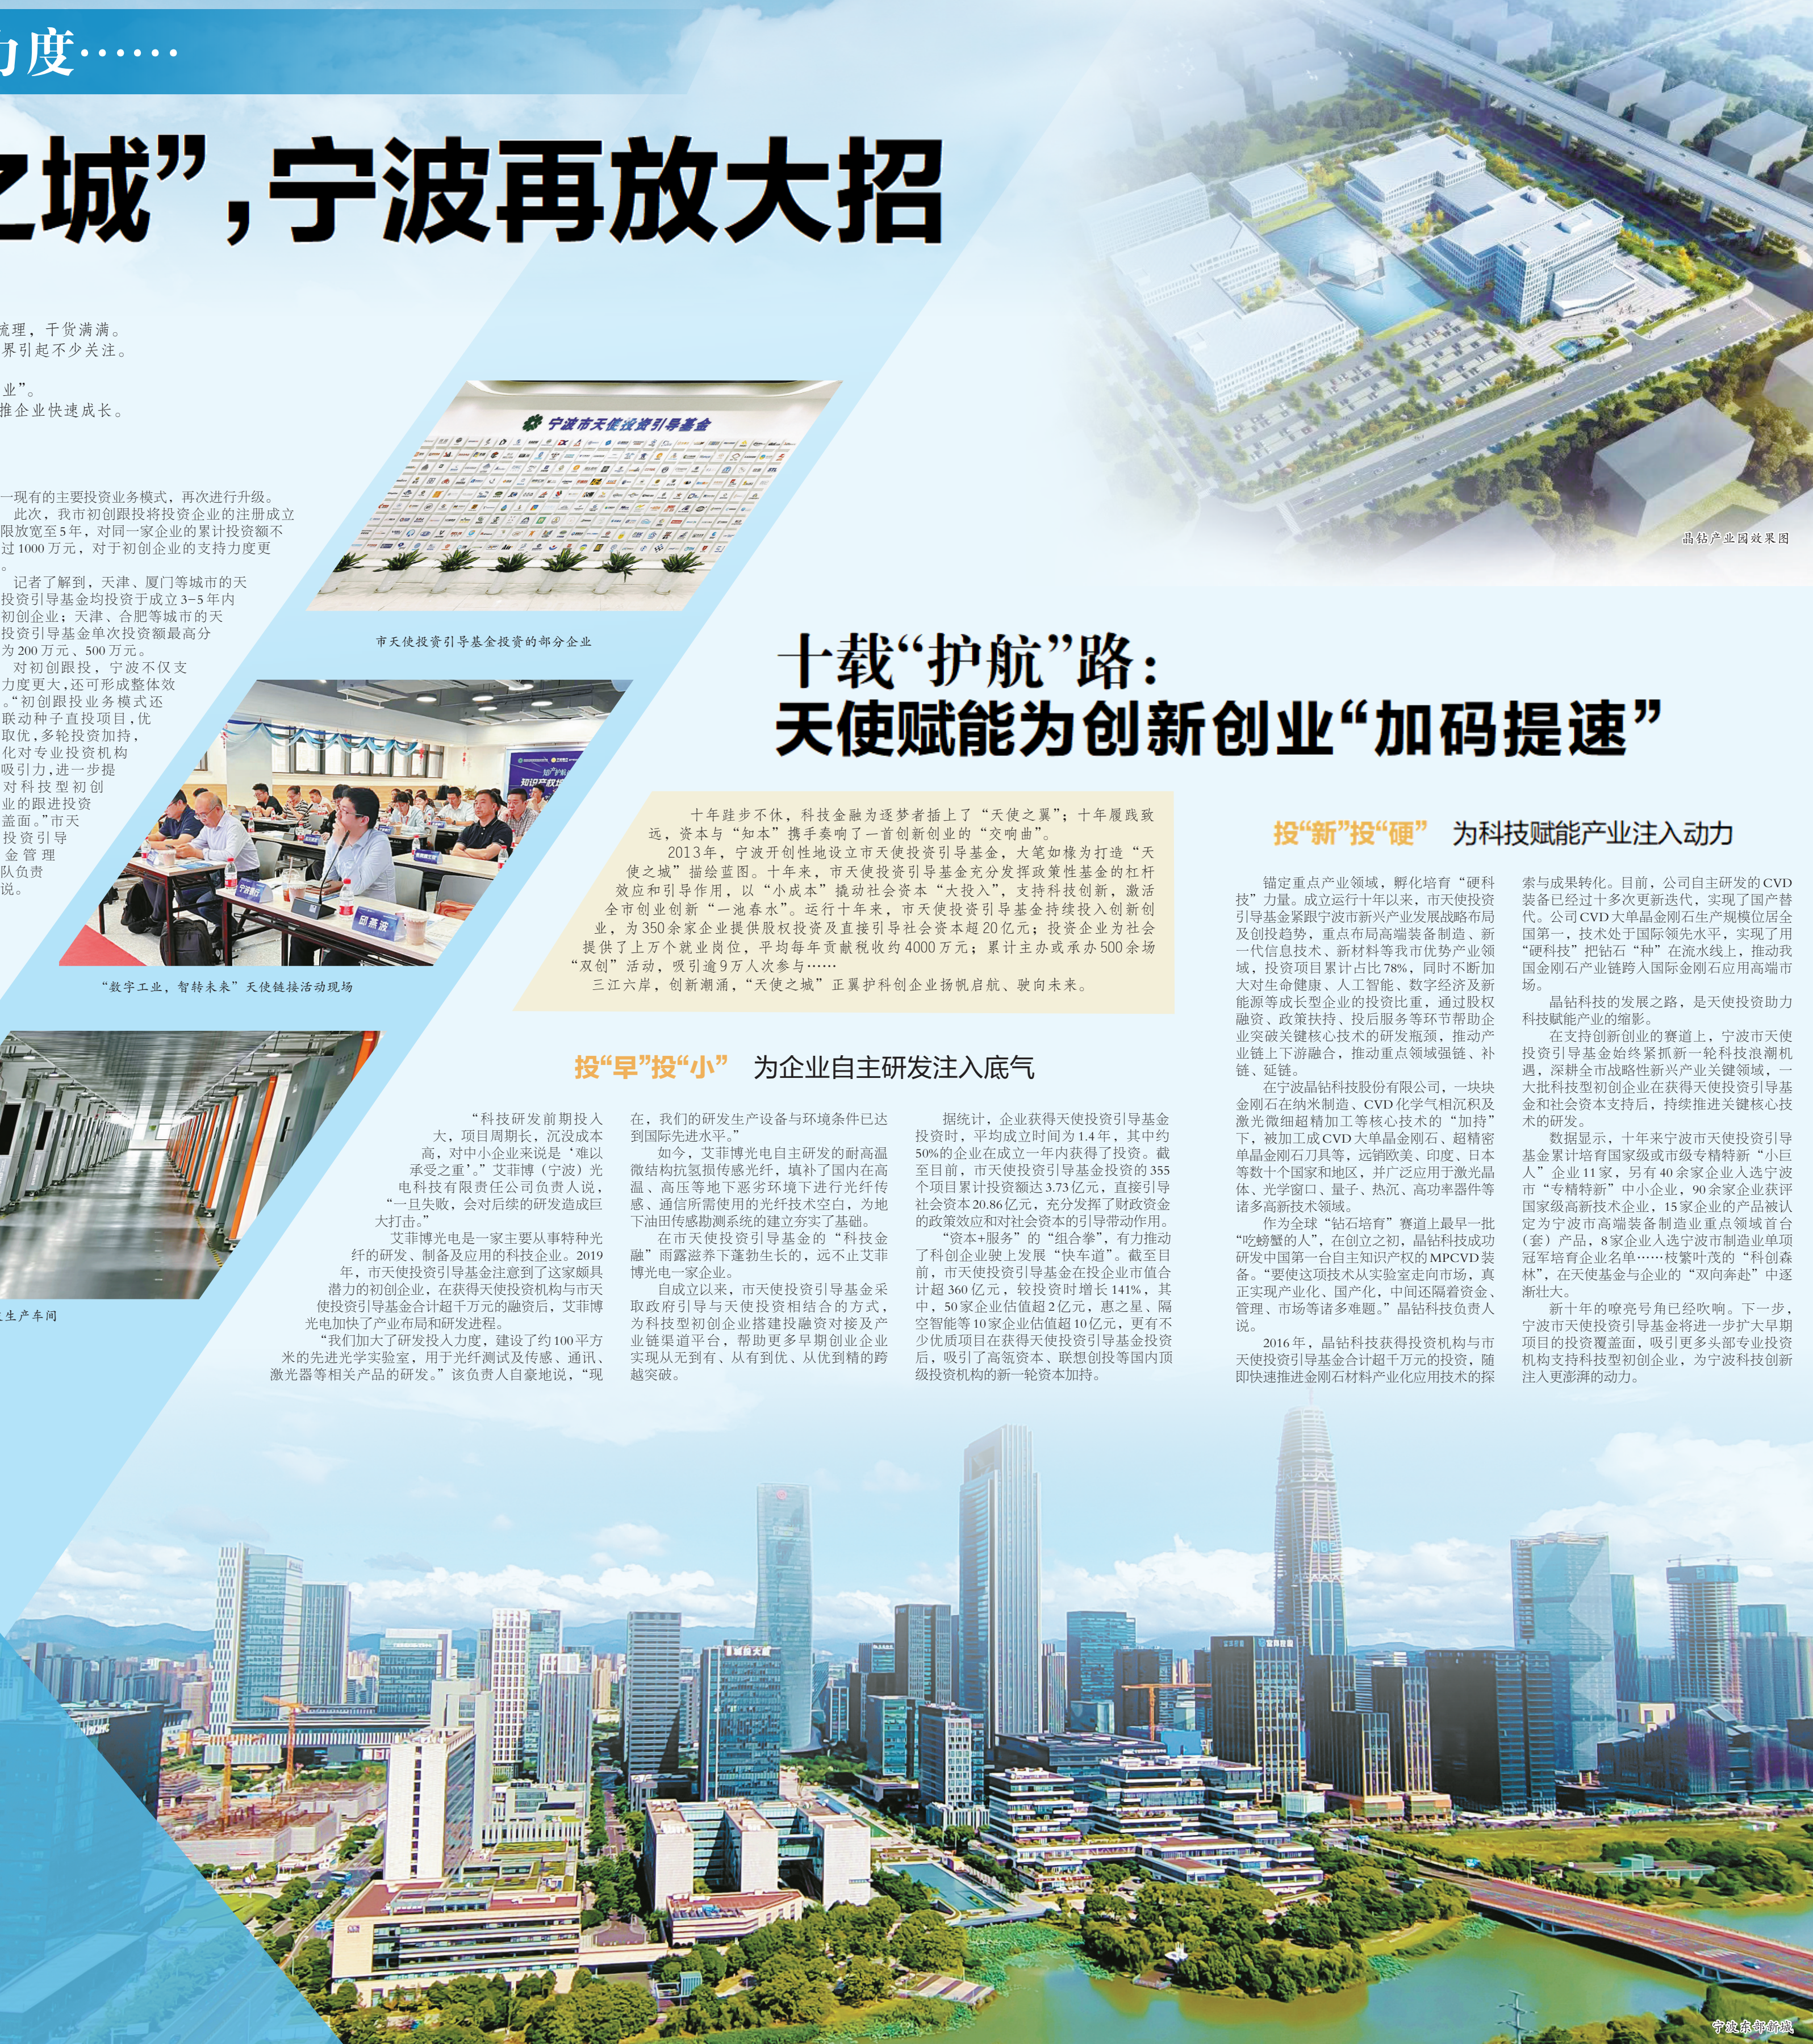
力度……

之城”，宁波再放大招

梳理，干货满满。
界引起不少关注。

业”。
推企业快速成长。

一现有的主要投资业务模式，再次进行升级。
此次，我市初创期投资将投资企业的注册成立限放宽至5年，对同一家企业的累计投资额不过1000万元，对于初创企业的支持力度更

记者了解到，天津、厦门等城市的天投资引导基金均投资于成立3~5年内初创企业；天津、合肥等城市的天投资引导基金单次投资额最高分为200万元、500万元。
对初创期投资，宁波不仅支力度更大，还可形成叠体效“初创期投资业务模式还联动种子直投项目，优取优，多轮投资加持，化对专业投资机构吸引力，进一步提对科技型初创业的跟进投资盖面。”市天投资引导金管理队负说。

宁波市天使投资引导基金

市天使投资引导基金投资的部分企业

“数字工业，智转未来”天使链接活动现场

生产车间

晶钻产业园效果图

十载“护航”路：
天使赋能为创新创业“加码提速”

十年跬步不休，科技金融为逐梦者插上了“天使之翼”；十年履践致远，资本与“知本”携手奏响了一首创新创业的“交响曲”。
2013年，宁波开创性地设立市天使投资引导基金，大笔如椽为打造“天使之城”描绘蓝图。十年来，市天使投资引导基金充分发挥政策性基金的杠杆效应和引导作用，以“小成本”撬动社会资本“大投入”，支持科技创新，激活全市创业创新“一池春水”。运行十年来，市天使投资引导基金持续投入创新创业，为350余家企业提供股权投资及直接引导社会资本超20亿元；投资企业为社会提供了上万个就业岗位，平均每年贡献税收约4000万元；累计主办或承办500余场“双创”活动，吸引逾9万人次参与……
三江六岸，创新潮涌，“天使之城”正翼护科创企业扬帆启航、驶向未来。

投“早”投“小” 为企业自主研发注入底气

“科技研发前期投入大，项目周期长，沉没成本高，对中小企业来说是‘难以承受之重’。”艾菲博（宁波）光电科技有限责任公司负责人说，“一旦失败，会对后续的研发造成巨大打击。”
艾菲博光电是一家主要从事特种光纤的研发、制备及应用的科技企业。2019年，市天使投资引导基金注意到了这家颇具潜力的初创企业，在获得天使投资机构与市天使投资引导基金合计超千万元的融资后，艾菲博光电加快了产业布局和研发进程。
“我们加大了研发投入力度，建设了约100平方米的先进光学实验室，用于光纤测试及传感、通讯、激光器等相关产品的研发。”该负责人自豪地说，“现

在，我们的研发生产设备与环境条件已达到国际先进水平。”
如今，艾菲博光电自主研发的耐高温微结构抗氢损传感光纤，填补了国内在高温、高压等地下恶劣环境下进行光纤传感、通信所需使用的光纤技术空白，为地下油田传感勘测系统的建立夯实了基础。
在市天使投资引导基金的“科技金融”雨露滋养下蓬勃生长的，远不止艾菲博光电一家企业。
自成立以来，市天使投资引导基金采取政府引导与天使投资相结合的方式，为科技型初创企业搭建投融资对接及产业链渠道平台，帮助更多早期创业企业实现从无到有、从有到优、从优到精的跨越突破。

据统计，企业获得天使投资引导基金投资时，平均成立时间为1.4年，其中约50%的企业在成立一年内获得了投资。截至目前，市天使投资引导基金投资的355个项目累计投资额达3.73亿元，直接引导社会资本20.86亿元，充分发挥了财政资金的政策效应和对社会资本的引导带动作用。
“资本+服务”的“组合拳”，有力推动了科创企业驶上发展“快车道”。截至目前，市天使投资引导基金在投企业市值合计超360亿元，较投资时增长141%，其中，50家企业估值超2亿元，惠之星、隔空智能等10家企业估值超10亿元，更有不少优质项目在获得天使投资引导基金投资后，吸引了高瓴资本、联想创投等国内顶级投资机构的新一轮资本加持。

投“新”投“硬” 为科技赋能产业注入动力

锚定重点产业领域，孵化培育“硬科技”力量。成立运行十年以来，市天使投资引导基金紧跟宁波市新兴产业发展战略布局及创投趋势，重点布局高端装备制造、新一代信息技术、新材料等我市优势产业领域，投资项目累计占比78%，同时不断加大对生命健康、人工智能、数字经济及新能源等成长型企业的投资比重，通过股权融资、政策扶持、投后服务等环节帮助企业突破关键核心技术的研发瓶颈，推动产业链上下游融合，推动重点领域强链、补链、延链。
在宁波晶钻科技股份有限公司，一块块金刚石在纳米制造、CVD化学气相沉积及激光微细超精加工等核心技术的“加持”下，被加工成CVD大单晶金刚石、超精密单晶金刚石刀具等，远销欧美、印度、日本等数十个国家和地区，并广泛应用于激光晶体、光学窗口、量子、热沉、高功率器件等诸多高新技术领域。
作为全球“钻石培育”赛道上最早一批“吃螃蟹的人”，在创立之初，晶钻科技成功研发中国第一台自主知识产权的MPCVD装备。“要使这项技术从实验室走向市场，真正实现产业化、国产化，中间还隔着资金、管理、市场等诸多难题。”晶钻科技负责人说。
2016年，晶钻科技获得投资机构与市天使投资引导基金合计超千万元的投资，随即快速推进金刚石材料产业化应用技术的探

索与成果转化。目前，公司自主研发的CVD装备已经过十多次更新迭代，实现了国产替代。公司CVD大单晶金刚石生产规模位居全国第一，技术处于国际领先水平，实现了用“硬科技”把钻石“种”在流水线上，推动我国金刚石产业链跨入国际金刚石应用高端市场。
晶钻科技的发展之路，是天使投资助力科技赋能产业的缩影。
在支持创新创业的赛道上，宁波市天使投资引导基金始终紧抓新一轮科技浪潮机遇，深耕全市战略性新兴产业关键领域，一大批科技型初创企业在获得天使投资引导基金和社会资本支持后，持续推进关键核心技术的研发。
数据显示，十年来宁波市天使投资引导基金累计培育国家级或市级专精特新“小巨人”企业11家，另有40余家企业入选宁波市“专精特新”中小企业，90余家企业获评国家级高新技术企业，15家企业的产品被认定为宁波市高端装备制造业重点领域首台（套）产品，8家企业入选宁波市制造业单项冠军培育企业名单……枝繁叶茂的“科创森林”，在天使基金与企业的“双向奔赴”中逐渐壮大。
新十年的嘹亮号角已经吹响。下一步，宁波市天使投资引导基金将进一步扩大早期项目的投资覆盖面，吸引更多头部专业投资机构支持科技型初创企业，为宁波科技创新注入更澎湃的动力。

宁波东部新城